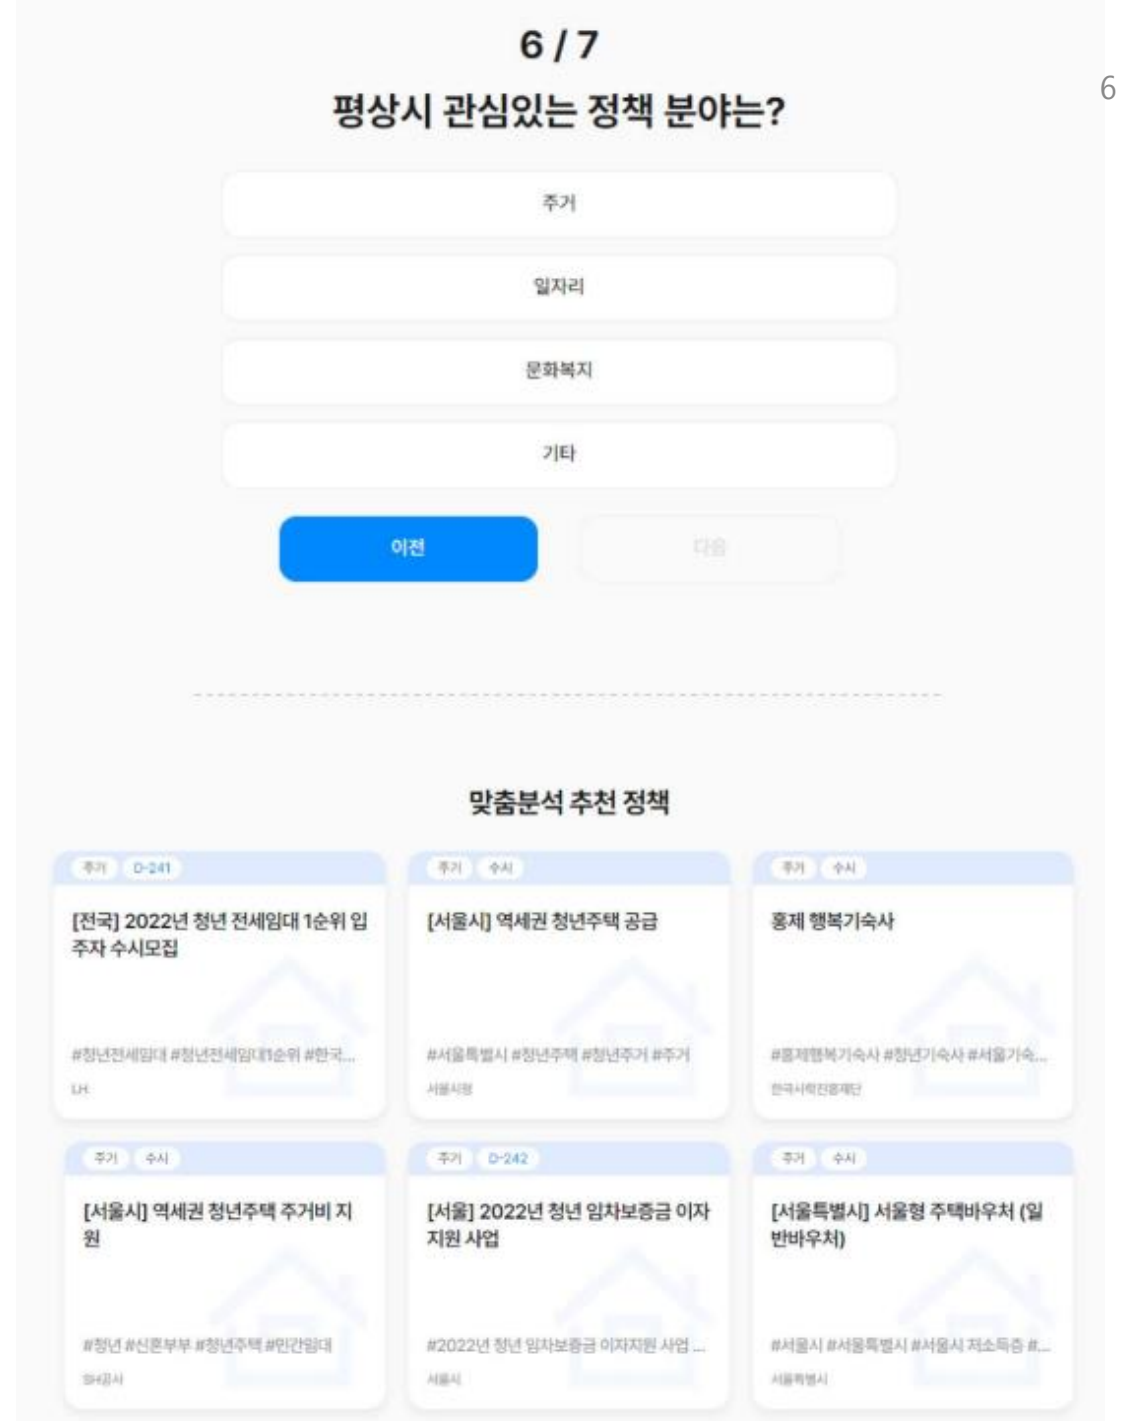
6 / 7

평상시 관심있는 정책 분야는?

6

주거

일자리

문화복지

기타

이전

다음

맞춤분석 추천 정책

주거 D-241

[전국] 2022년 청년 전세임대 1순위 입주자 수시모집

#청년전세임대 #청년전세임대1순위 #한국...

LH

주거 수시

[서울시] 역세권 청년주택 공급

#서울특별시 #청년주택 #청년주거 #주거

서울시청

주거 수시

홍제 행복기숙사

#홍제행복기숙사 #청년기숙사 #서울기숙...

한국사학진흥재단

주거 수시

[서울시] 역세권 청년주택 주거비 지원

#청년 #신혼부부 #청년주택 #민간임대

SH공사

주거 D-242

[서울] 2022년 청년 임차보증금 이자지원 사업

#2022년 청년 임차보증금 이자지원 사업 ...

서울시

주거 수시

[서울특별시] 서울형 주택바우처 (일반바우처)

#서울시 #서울특별시 #서울시 저소득층 #...

서울특별시